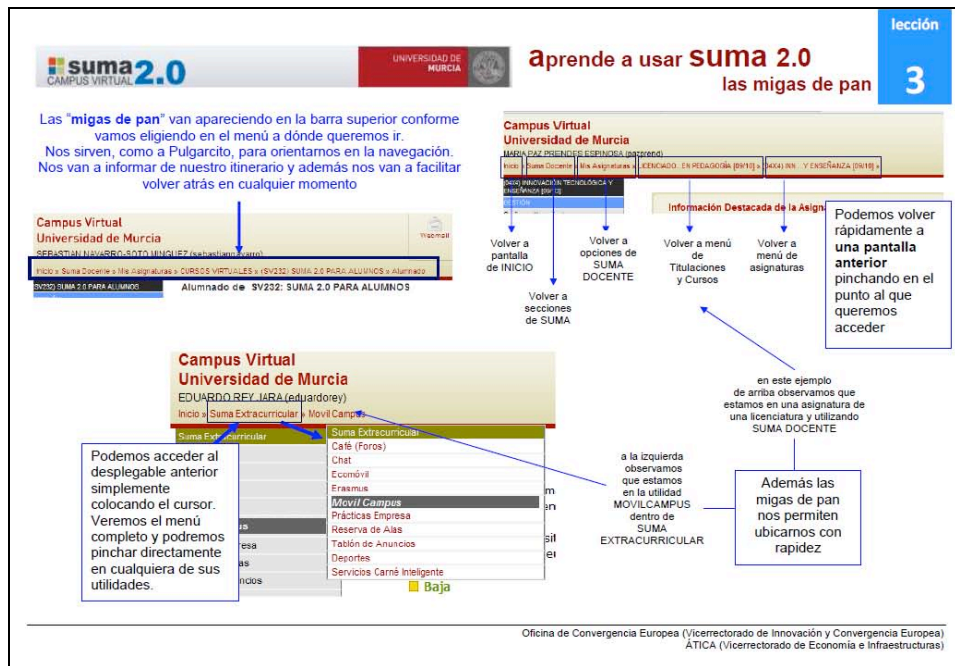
suma CAMPUS VIRTUAL 2.0

UNIVERSIDAD DE MURCIA

aprende a usar suma 2.0
las migas de pan

lección
3

Las "migas de pan" van apareciendo en la barra superior conforme vamos eligiendo en el menú a dónde queremos ir. Nos sirven, como a Pulgarcito, para orientarnos en la navegación. Nos van a informar de nuestro itinerario y además nos van a facilitar volver atrás en cualquier momento

Campus Virtual
Universidad de Murcia
SEBASTIAN NAVARRO-SOTO MINGUEZ (sebastiannavarro)
Inicio » Suma Docente » Mis Asignaturas » CURSOS VIRTUALES » (SV232) SUMA 2.0 PARA ALUMNOS » Alumnado
Webmail
(SV232) SUMA 2.0 PARA ALUMNOS
Alumnado de SV232: SUMA 2.0 PARA ALUMNOS

Campus Virtual
Universidad de Murcia
MARIA PAZ PRENDES ESPINOSA (pazprend)
Inicio » Suma Docente » Mis Asignaturas » LICENCIADO... EN PEDAGOGÍA [09/10] » (04X4) INN... Y ENSEÑANZA [09/10] »
(04X4) INNOVACIÓN TECNOLÓGICA Y ENSEÑANZA [09/10]
GESTIÓN
Información Destacada de la Asignatura

Volver a pantalla de INICIO
Volver a secciones de SUMA
Volver a opciones de SUMA DOCENTE
Volver a menú de Titulaciones y Cursos
Volver a menú de asignaturas

Podemos volver rápidamente a una pantalla anterior pinchando en el punto al que queremos acceder

en este ejemplo de arriba observamos que estamos en una asignatura de una licenciatura y utilizando SUMA DOCENTE

Campus Virtual
Universidad de Murcia
EDUARDO REY JARA (eduardorey)
Inicio » Suma Extracurricular » Movil Campus

Suma Extracurricular
Suma Extracurricular
Café (Foros)
Chat
Ecomóvil
Erasmus
Movil Campus
Prácticas Empresa
Reserva de Alas
Tablón de Anuncios
Deportes
Servicios Carné Inteligente
Baja

Podemos acceder al desplegable anterior simplemente colocando el cursor. Veremos el menú completo y podremos pinchar directamente en cualquiera de sus utilidades.

a la izquierda observamos que estamos en la utilidad MOVILCAMPUS dentro de SUMA EXTRACURRICULAR

Además las migas de pan nos permiten ubicarnos con rapidez

Oficina de Convergencia Europea (Vicerrectorado de Innovación y Convergencia Europea)
ÁTICA (Vicerrectorado de Economía e Infraestructuras)